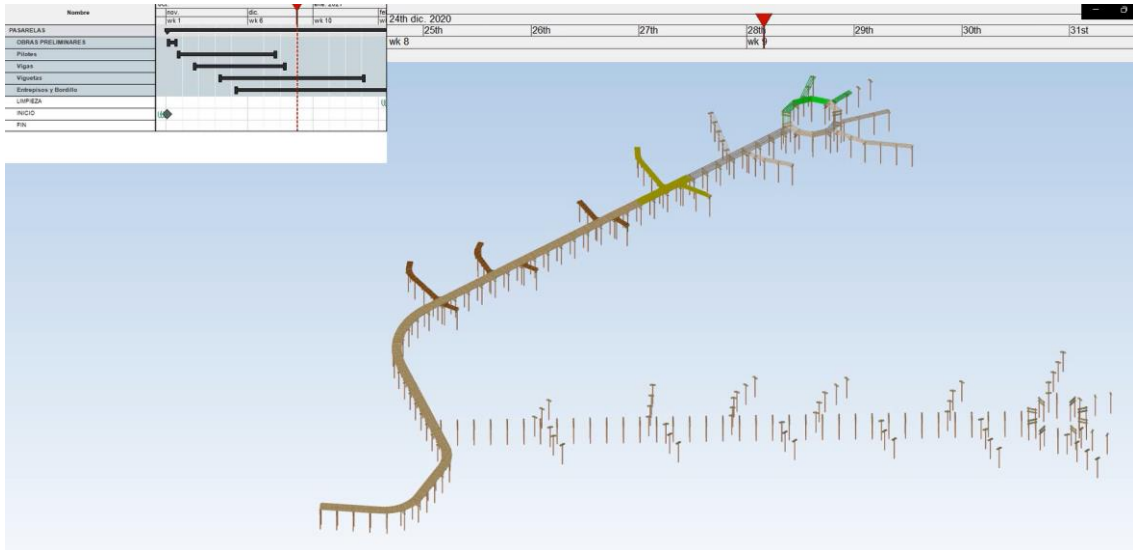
Nombre
oct.
nov.
dic.
ene. 2021
fe
wk 1
wk 6
wk 10
w
PASARELAS
OBRAS PRELIMINARES
Pilotes
Vigas
Viguetas
Entrepisos y Bordillo
LIMPIEZA
INICIO
FIN
24th dic. 2020
25th
26th
27th
28th
29th
30th
31st
wk 8
wk 9